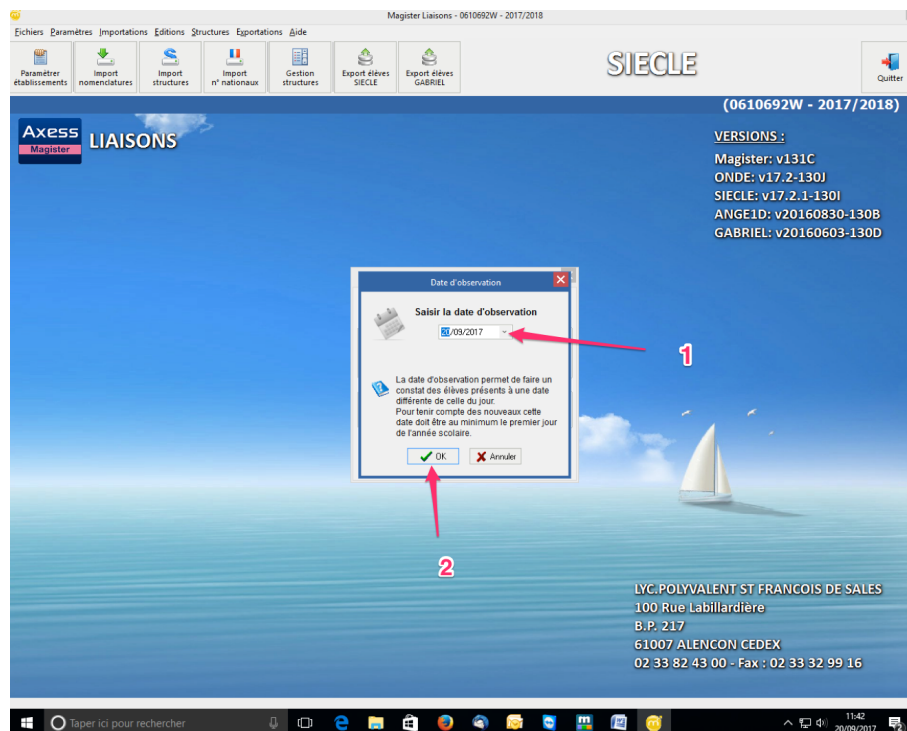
Magister Liaisons - 0610692W - 2017/2018

Fichiers Paramètres Importations Editions Structures Exportations Aide

Paramétrer établissements
Import nomenclatures
Import structures
Import n° nationaux
Gestion structures
Export élèves SIECLE
Export élèves GABRIEL

SIECLE

Quitter

(0610692W - 2017/2018)

Axess
Magister
LIAISONS

VERSIONS :
Magister: v131C
ONDE: v17.2-130J
SIECLE: v17.2.1-130I
ANGE1D: v20160830-130B
GABRIEL: v20160603-130D

Date d'observation

Saisir la date d'observation

20/09/2017

La date d'observation permet de faire un constat des élèves présents à une date différente de celle du jour.
Pour tenir compte des nouveaux cette date doit être au minimum le premier jour de l'année scolaire.

OK
Annuler

1

2

LYC.POLYVALENT ST FRANCOIS DE SALES
100 Rue Labillardière
B.P. 217
61007 ALENCON CEDEX
02 33 82 43 00 - Fax : 02 33 32 99 16

Taper ici pour rechercher

11:42
20/09/2017